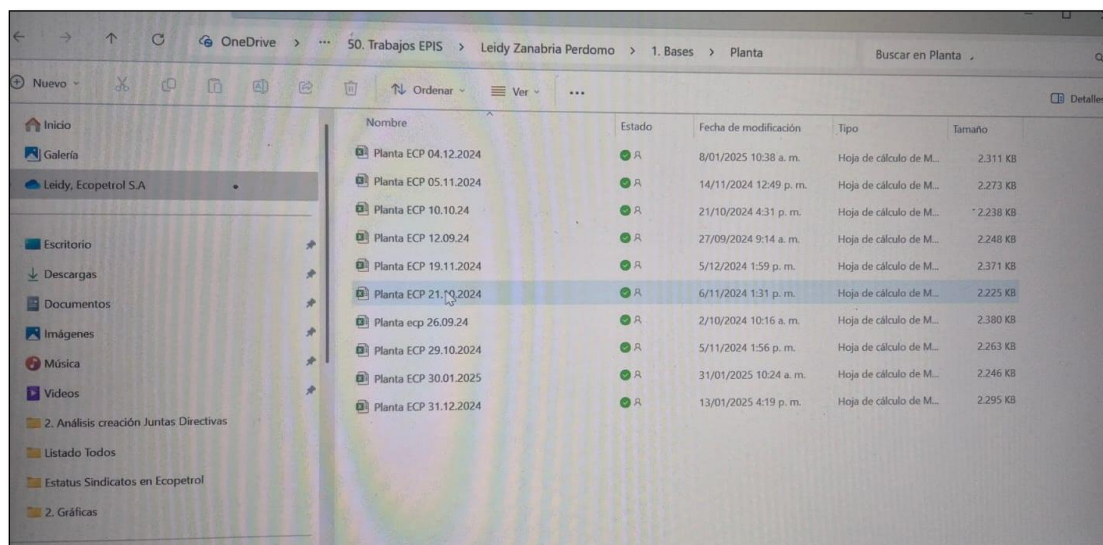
OneDrive > ··· 50. Trabajos EPIS > Leidy Zanabria Perdomo > 1. Bases > Planta

Buscar en Planta

Nuevo

Ordenar

Ver

···

Detalles

Inicio

Galería

Leidy, Ecopetrol S.A

Escritorio

Descargas

Documentos

Imágenes

Música

Videos

2. Análisis creación Juntas Directivas

Listado Todos

Estatus Sindicatos en Ecopetrol

2. Gráficas

| Nombre | Estado | Fecha de modificación | Tipo | Tamaño |
|---|---|---|---|---|
| Planta ECP 04.12.2024 | | 8/01/2025 10:38 a. m. | Hoja de cálculo de M... | 2.311 KB |
| Planta ECP 05.11.2024 | | 14/11/2024 12:49 p. m. | Hoja de cálculo de M... | 2.273 KB |
| Planta ECP 10.10.24 | | 21/10/2024 4:31 p. m. | Hoja de cálculo de M... | 2.238 KB |
| Planta ECP 12.09.24 | | 27/09/2024 9:14 a. m. | Hoja de cálculo de M... | 2.248 KB |
| Planta ECP 19.11.2024 | | 5/12/2024 1:59 p. m. | Hoja de cálculo de M... | 2.371 KB |
| Planta ECP 21.10.2024 | | 6/11/2024 1:31 p. m. | Hoja de cálculo de M... | 2.225 KB |
| Planta ecp 26.09.24 | | 2/10/2024 10:16 a. m. | Hoja de cálculo de M... | 2.380 KB |
| Planta ECP 29.10.2024 | | 5/11/2024 1:56 p. m. | Hoja de cálculo de M... | 2.263 KB |
| Planta ECP 30.01.2025 | | 31/01/2025 10:24 a. m. | Hoja de cálculo de M... | 2.246 KB |
| Planta ECP 31.12.2024 | | 13/01/2025 4:19 p. m. | Hoja de cálculo de M... | 2.295 KB |